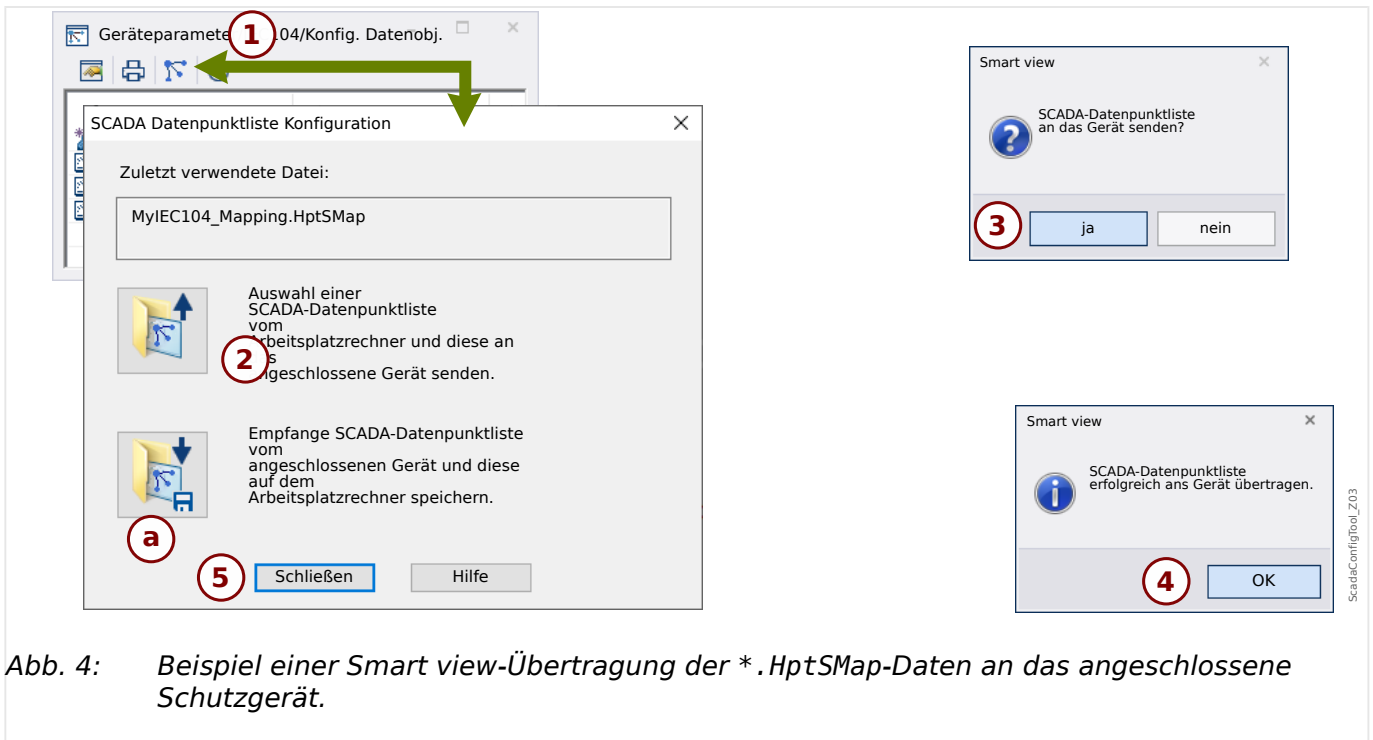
Geräteparamete 1 104/Konfig. Datenobj.

SCADA Datenpunktliste Konfiguration

Zuletzt verwendete Datei:

MyIEC104_Mapping.HptSMap

Auswahl einer SCADA-Datenpunktliste vom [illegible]rbeitsplatzrechner und diese an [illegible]s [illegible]ngeschlossene Gerät senden.

2

Empfange SCADA-Datenpunktliste vom angeschlossenen Gerät und diese auf dem Arbeitsplatzrechner speichern.

a

5 Schließen

Hilfe

Smart view

SCADA-Datenpunktliste an das Gerät senden?

3 ja

nein

Smart view

SCADA-Datenpunktliste erfolgreich ans Gerät übertragen.

4 OK

ScadaConfigTool_Z03

Abb. 4: Beispiel einer Smart view-Übertragung der *.HptSMap-Daten an das angeschlossene Schutzgerät.